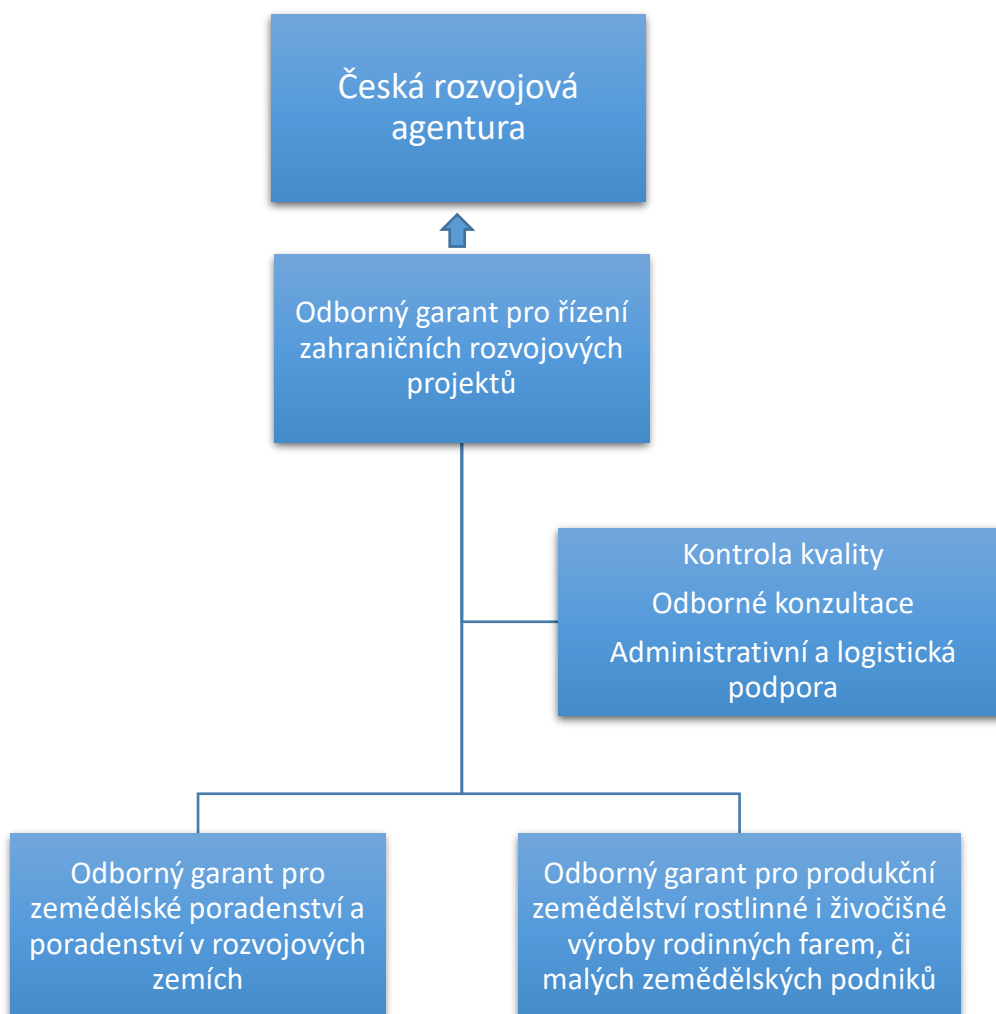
Česká rozvojová agentura

Odborný garant pro řízení zahraničních rozvojových projektů

Kontrola kvality

Odborné konzultace

Administrativní a logistická podpora

Odborný garant pro zemědělské poradenství a poradenství v rozvojových zemích

Odborný garant pro produkční zemědělství rostlinné i živočišné výroby rodinných farem, či malých zemědělských podniků